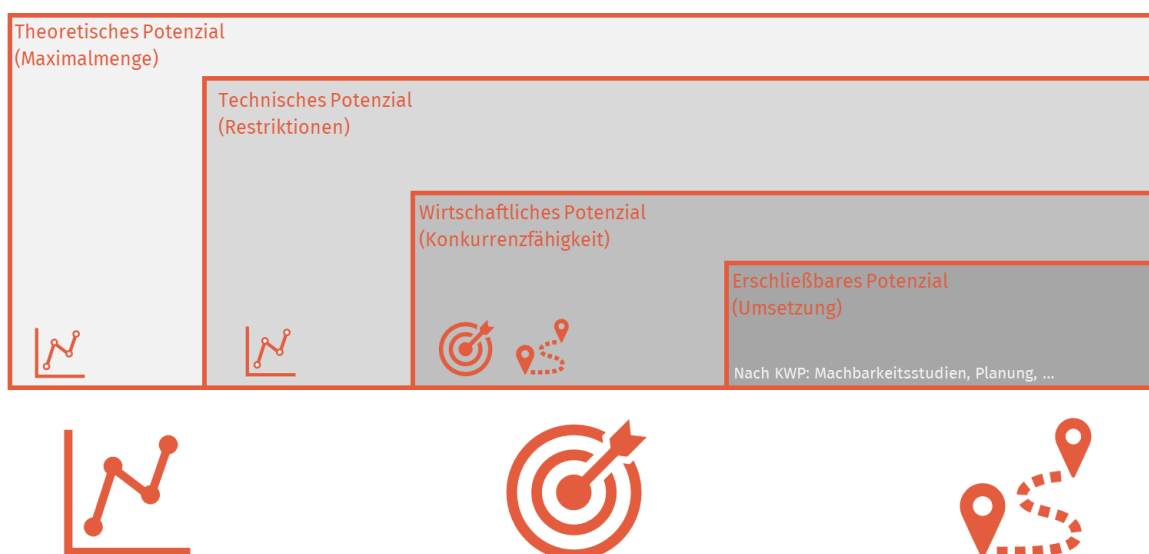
Theoretisches Potenzial
(Maximalmenge)

Technisches Potenzial
(Restriktionen)

Wirtschaftliches Potenzial
(Konkurrenzfähigkeit)

Erschließbares Potenzial
(Umsetzung)

Nach KWP: Machbarkeitsstudien, Planung, ...